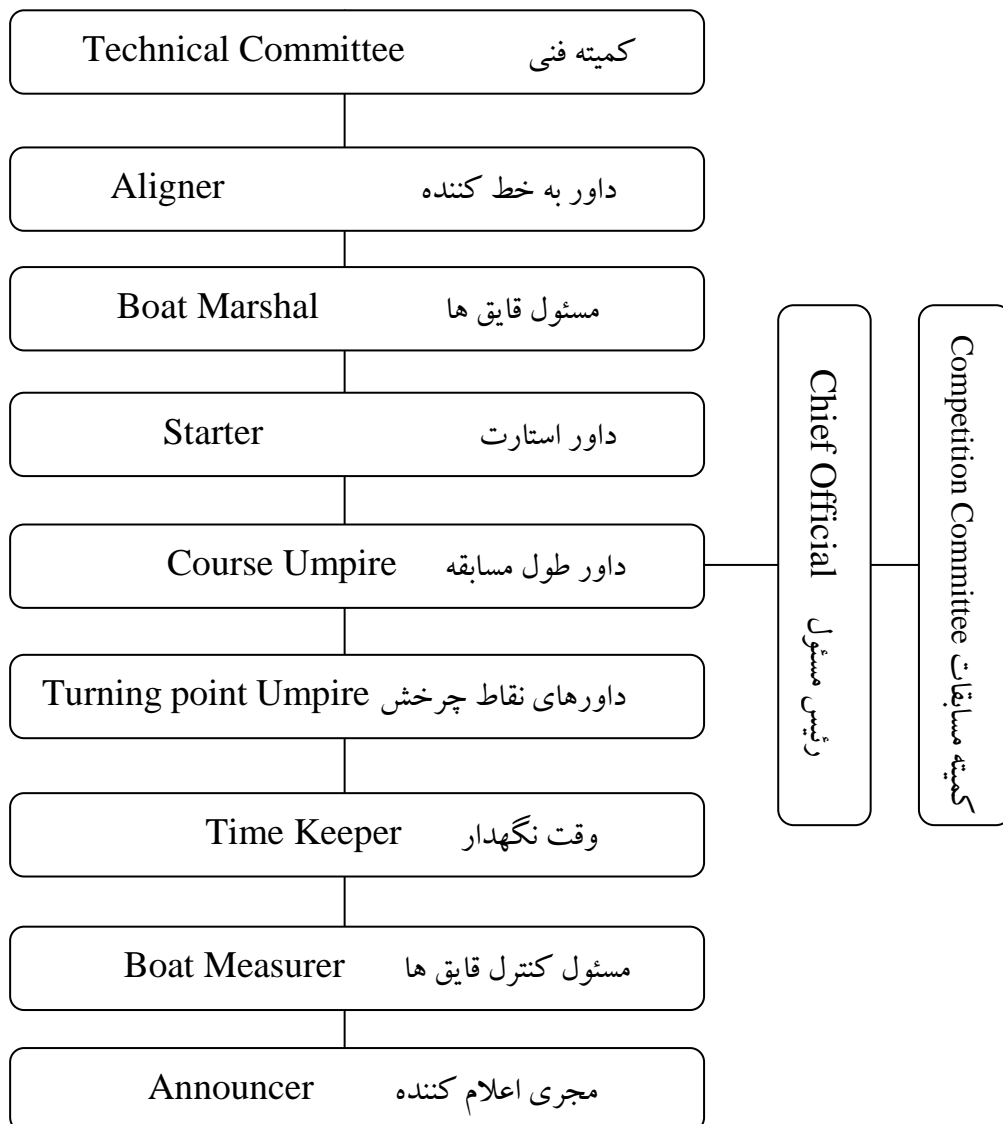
Technical Committee کمیته فنی

Aligner داور به خط کننده

Boat Marshal مسئول قایق ها

Starter داور استارت

Course Umpire داور طول مسابقه

Turning point Umpire داورهای نقاط چرخش

Time Keeper وقت نگهدار

Boat Measurer مسئول کنترل قایق ها

Announcer مجری اعلام کننده

Chief Official رئیس مسئول

Competition Committee کمیته مسابقات